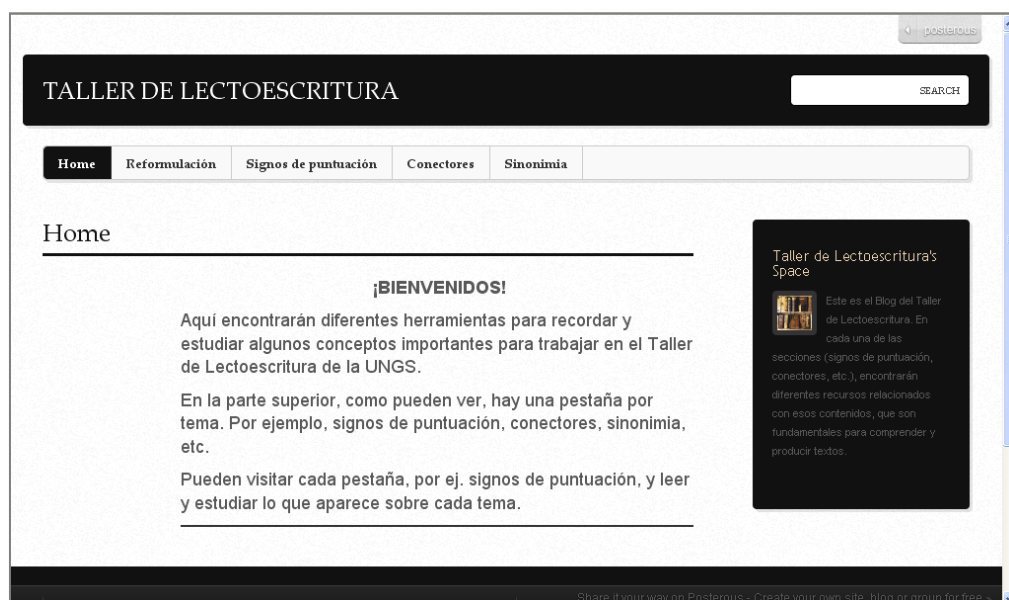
posterous

TALLER DE LECTOESCRITURA

SEARCH

Home | Reformulación | Signos de puntuación | Conectores | Sinonimia

Home

¡BIENVENIDOS!

Aquí encontrarán diferentes herramientas para recordar y estudiar algunos conceptos importantes para trabajar en el Taller de Lectoescritura de la UNGS.

En la parte superior, como pueden ver, hay una pestaña por tema. Por ejemplo, signos de puntuación, conectores, sinonimia, etc.

Pueden visitar cada pestaña, por ej. signos de puntuación, y leer y estudiar lo que aparece sobre cada tema.

Taller de Lectoescritura's Space

Este es el Blog del Taller de Lectoescritura. En cada una de las secciones (signos de puntuación, conectores, etc.), encontrarán diferentes recursos relacionados con esos contenidos, que son fundamentales para comprender y producir textos.

Share it your way on Posterous - Create your own site, blog or group for free »